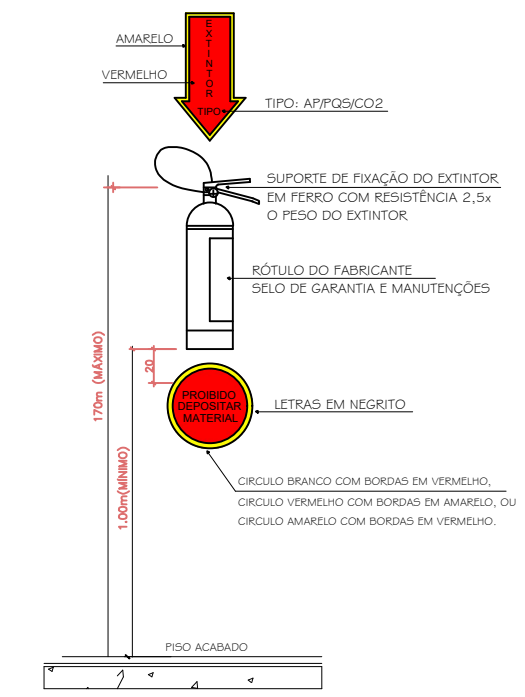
AMARELO

VERMELHO

EXTINTOR

TIPO

TIPO: AP/PQS/CO2

SUPORTE DE FIXAÇÃO DO EXTINTOR EM FERRO COM RESISTÊNCIA 2,5x O PESO DO EXTINTOR

RÓTULO DO FABRICANTE
SELO DE GARANTIA E MANUTENÇÕES

170m (MÁXIMO)

20

PROIBIDO DEPOSITAR MATERIAL

LETRAS EM NEGRITO

1.00m(MÍNIMO)

CIRCULO BRANCO COM BORDAS EM VERMELHO, CIRCULO VERMELHO COM BORDAS EM AMARELO, OU CIRCULO AMARELO COM BORDAS EM VERMELHO.

PISO ACABADO